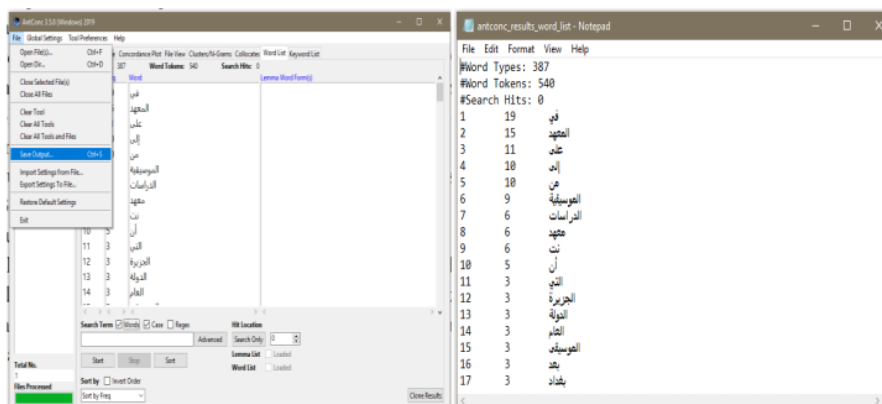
AntConc 3.5.8 (Windows) 2019

File Global Settings Tool Preferences Help

Open File(s)... Ctrl+F
Open Dir... Ctrl+D
Close Selected File(s)
Close All Files
Clear Tool
Clear All Tools
Clear All Tools and Files
Save Output... Ctrl+S
Import Settings from File...
Export Settings To File...
Restore Default Settings
Exit

Concordance Plot File View Clusters/N-Grams Collocates Word List Keyword List

387 Word Tokens: 540 Search Hits: 0

Word | Lemma Word Form(s)

| | | |
|---|---|---|
| | | في |
| | | المعهد |
| | | على |
| | | إلى |
| | | من |
| | | الموسيقية |
| | | الدراسات |
| | | معهد |
| | | نت |
| 10 | 5 | أن |
| 11 | 3 | التي |
| 12 | 3 | الجزيرة |
| 13 | 3 | الدولة |
| 14 | 3 | العام |

Search Term ☑ Words ☐ Case ☐ Regex
Advanced
Hit Location
Search Only 0
Lemma List Loaded
Word List Loaded
Start Stop Sort
Sort by ☐ Invert Order
Sort by Freq
Total No.
1
Files Processed
Clone Results

antconc_results_word_list - Notepad

File Edit Format View Help

#Word Types: 387
#Word Tokens: 540
#Search Hits: 0
1 19 في
2 15 المعهد
3 11 على
4 10 إلى
5 10 من
6 9 الموسيقية
7 6 الدراسات
8 6 معهد
9 6 نت
10 5 أن
11 3 التي
12 3 الجزيرة
13 3 الدولة
14 3 العام
15 3 الموسيقى
16 3 بعد
17 3 بغداد